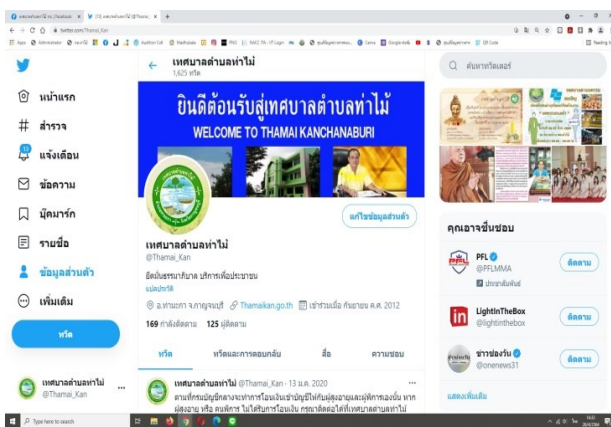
twitter.com/Thamai_Kan

หน้าแรก
สำรวจ
แจ้งเตือน
ข้อความ
บุ๊คมาร์ก
รายชื่อ
ข้อมูลส่วนตัว
เพิ่มเติม
ทวีต

เทศบาลตำบลท่าไม้
@Thamai_Kan

เทศบาลตำบลท่าไม้
1,625 ทวีต

ยินดีต้อนรับสู่เทศบาลตำบลท่าไม้
WELCOME TO THAMAI KANCHANABURI

แก้ไขข้อมูลส่วนตัว

เทศบาลตำบลท่าไม้
@Thamai_Kan
ยึดมั่นธรรมาภิบาล บริการเพื่อประชาชน
แปลประวัติ
อ.ท่ามะกา จ.กาญจนบุรี Thamaikan.go.th เข้าร่วมเมื่อ กันยายน ค.ศ. 2012
169 กำลังติดตาม 125 ผู้ติดตาม

ทวีต ทวีตและการตอบกลับ สื่อ ความชอบ

เทศบาลตำบลท่าไม้ @Thamai_Kan · 13 ม.ค. 2020
ตามที่กรมบัญชีกลางจะทำการโอนเงินเข้าบัญชีให้กับผู้สูงอายุและผู้พิการของเดือน หาก ผู้สูงอายุ หรือ คนพิการ ไม่ได้รับการโอนเงิน กรุณาติดต่อได้ที่เทศบาลตำบลท่าไม้

ค้นหาทวิตเตอร์

คุณอาจจะชื่นชอบ
PFL @PFLMMA ติดตาม
LightInTheBox @lightinthebox ติดตาม
ข่าวช่องวัน @onenews31 ติดตาม
แสดงเพิ่มเติม

Type here to search